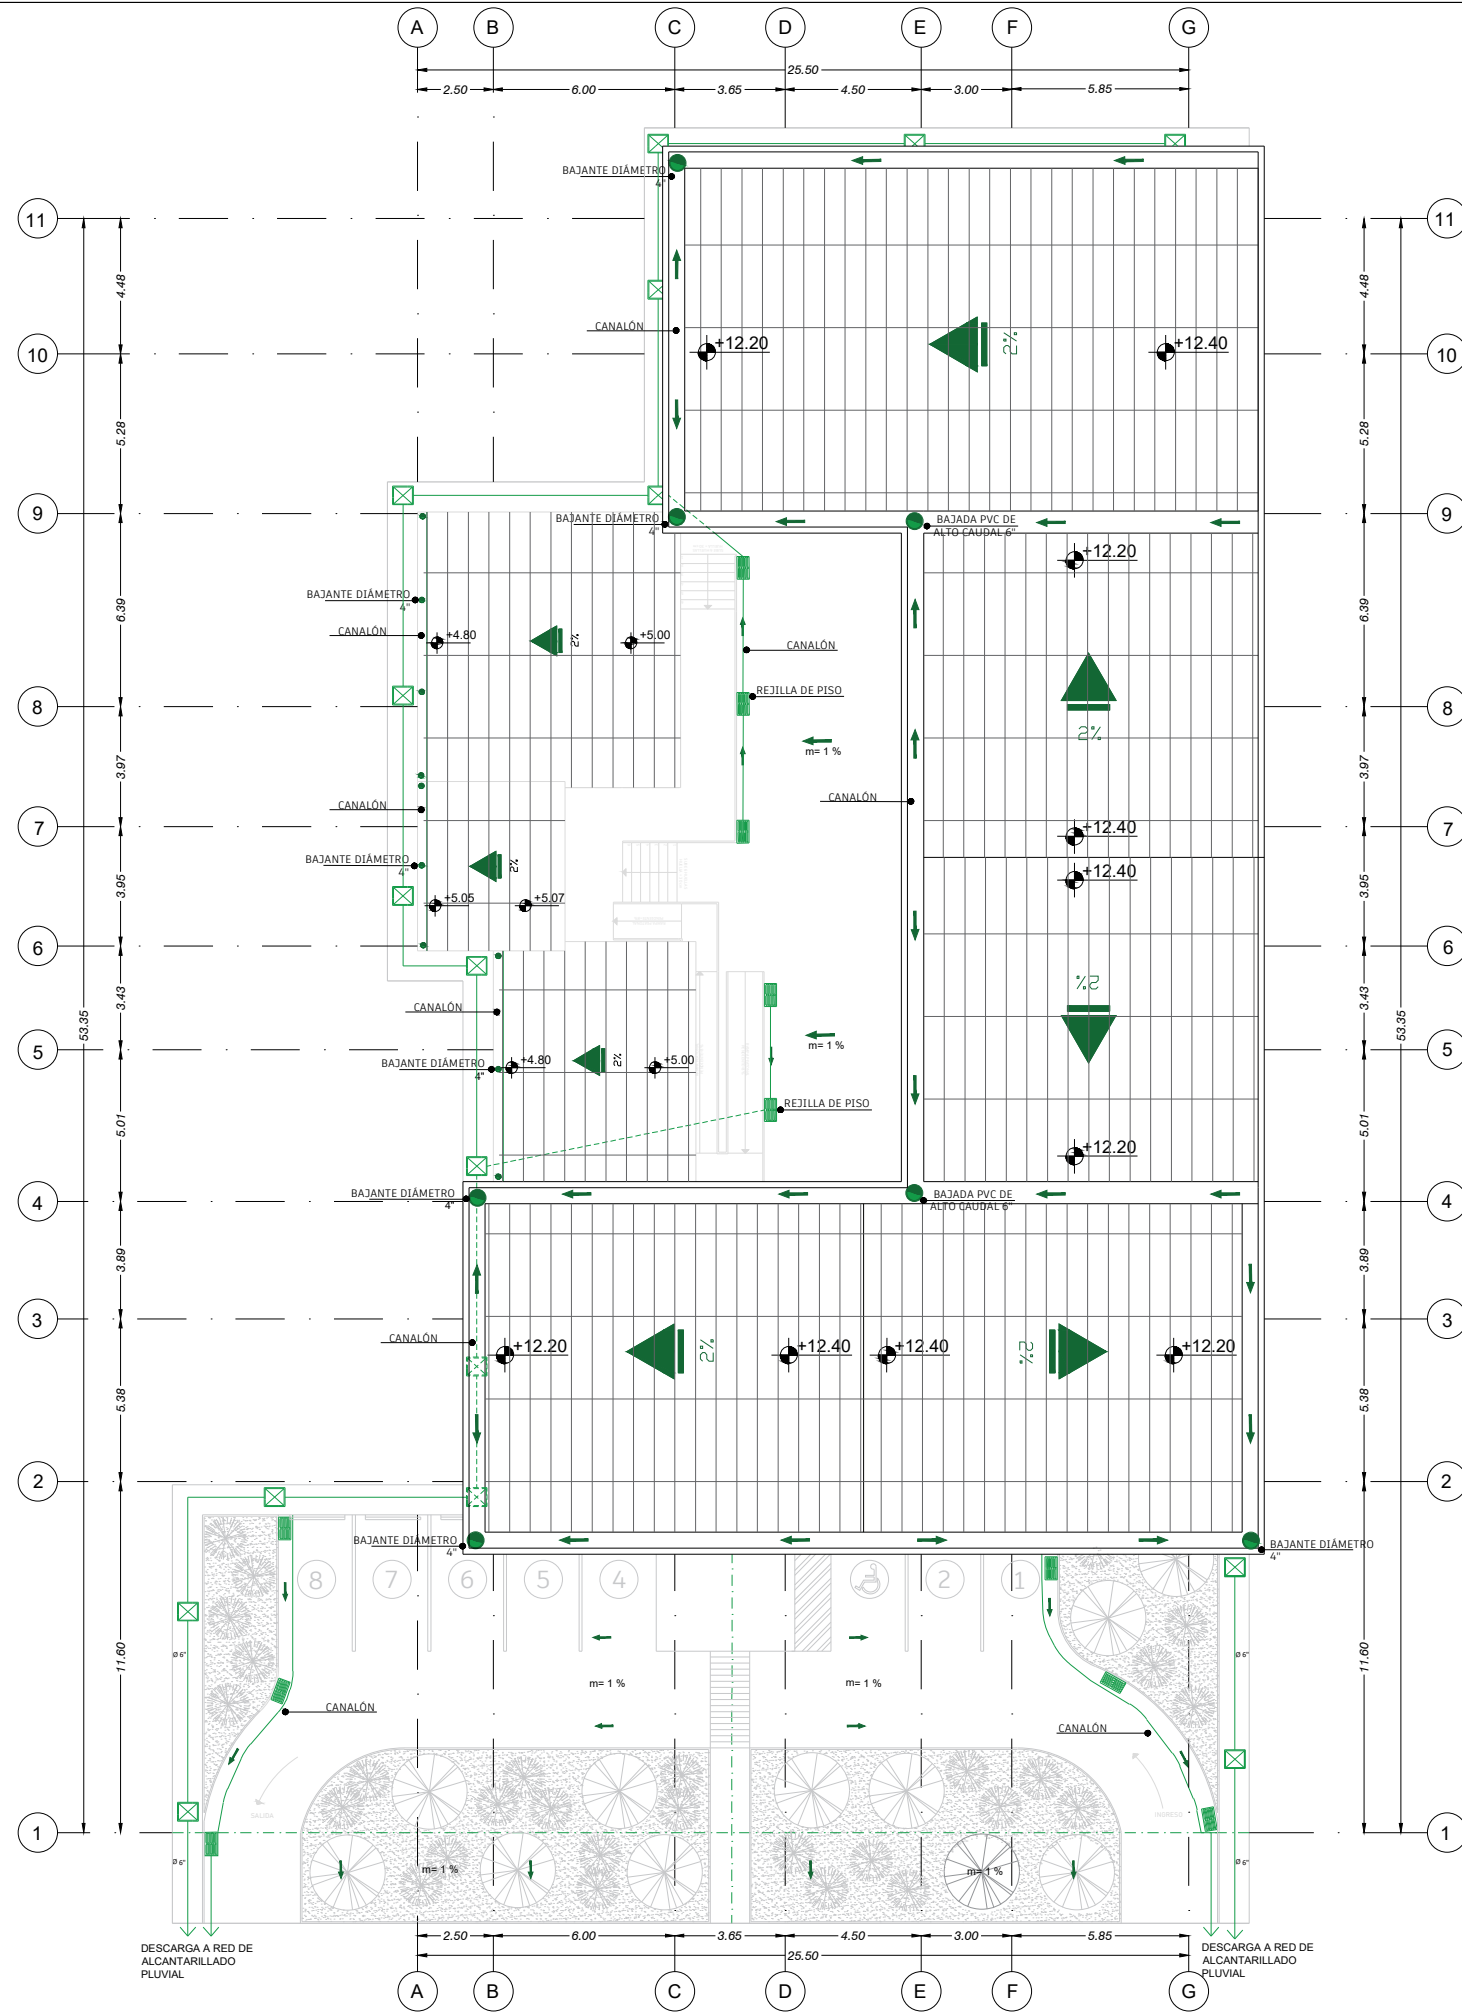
A B C D E F G

25.50

2.50 6.00 3.65 4.50 3.00 5.85

11
10
9
8
7
6
5
4
3
2
1

4.48
5.28
6.39
3.97
3.95
3.43
5.01
3.89
5.38
11.60
53.35

BAJANTE DIÁMETRO 4"

CANALÓN

+12.20

2%

+12.40

BAJANTE DIÁMETRO 4"

BAJADA PVC DE ALTO CAUDAL 6"

+12.20

BAJANTE DIÁMETRO 4"

CANALÓN

+4.80

2%

+5.00

CANALÓN

REJILLA DE PISO

m= 1 %

2%

CANALÓN

+12.40

CANALÓN

BAJANTE DIÁMETRO 4"

2%

+5.05

+5.07

+12.40

2%

CANALÓN

BAJANTE DIÁMETRO 4"

+4.80

2%

+5.00

m= 1 %

REJILLA DE PISO

+12.20

BAJANTE DIÁMETRO 4"

BAJADA PVC DE ALTO CAUDAL 6"

CANALÓN

+12.20

2%

+12.40

+12.40

2%

+12.20

BAJANTE DIÁMETRO 4"

BAJANTE DIÁMETRO 4"

8 7 6 5 4 2 1

m= 1 %

m= 1 %

CANALÓN

CANALÓN

m= 1 %

m= 1 %

DESCARGA A RED DE ALCANTARILLADO PLUVIAL

DESCARGA A RED DE ALCANTARILLADO PLUVIAL

2.50 6.00 3.65 4.50 3.00 5.85

25.50

A B C D E F G